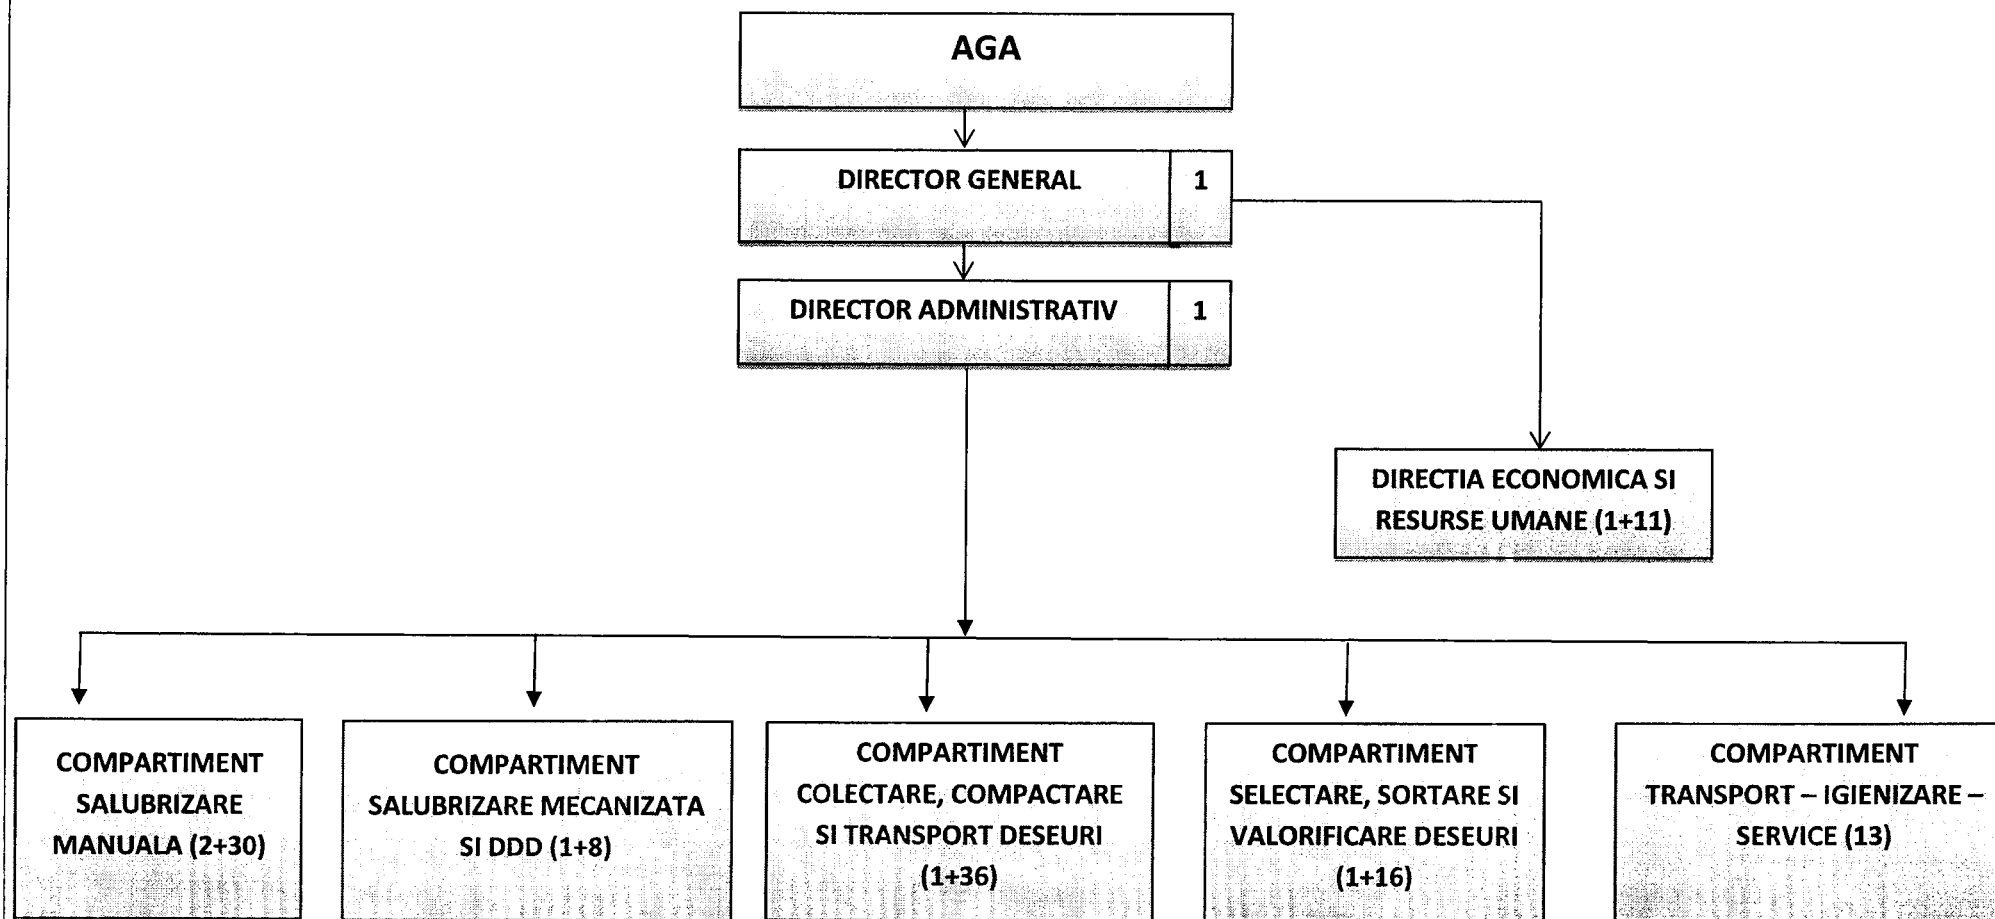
AGA

DIRECTOR GENERAL | 1

DIRECTOR ADMINISTRATIV | 1

DIRECTIA ECONOMICA SI RESURSE UMANE (1+11)

COMPARTIMENT SALUBRIZARE MANUALA (2+30)

COMPARTIMENT SALUBRIZARE MECANIZATA SI DDD (1+8)

COMPARTIMENT COLECTARE, COMPACTARE SI TRANSPORT DESEURI (1+36)

COMPARTIMENT SELECTARE, SORTARE SI VALORIFICARE DESEURI (1+16)

COMPARTIMENT TRANSPORT – IGIENIZARE – SERVICE (13)